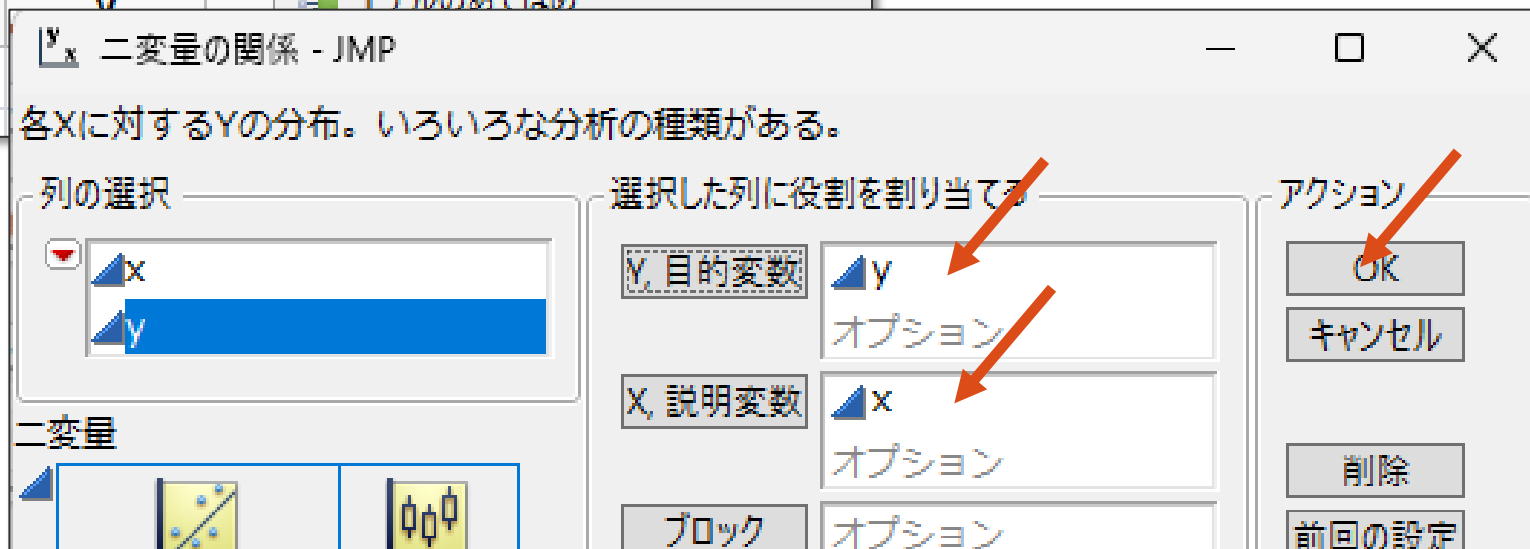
二変量の関係 - JMP

各Xに対するYの分布。いろいろな分析の種類がある。

列の選択

x

y

二変量

選択した列に役割を割り当てる

Y, 目的変数

y

オプション

X, 説明変数

x

オプション

ブロック

オプション

アクション

OK

キャンセル

削除

前回の設定